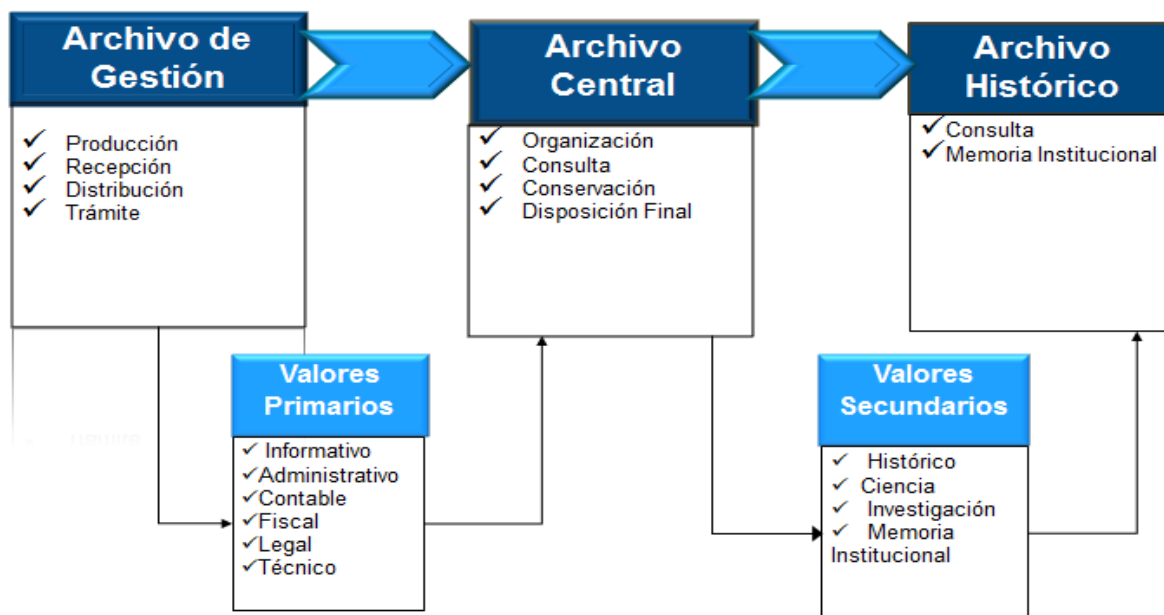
Archivo de Gestión

✓ Producción
✓ Recepción
✓ Distribución
✓ Trámite

Archivo Central

✓ Organización
✓ Consulta
✓ Conservación
✓ Disposición Final

Archivo Histórico

✓ Consulta
✓ Memoria Institucional

Valores Primarios

✓ Informativo
✓ Administrativo
✓ Contable
✓ Fiscal
✓ Legal
✓ Técnico

Valores Secundarios

✓ Histórico
✓ Ciencia
✓ Investigación
✓ Memoria Institucional